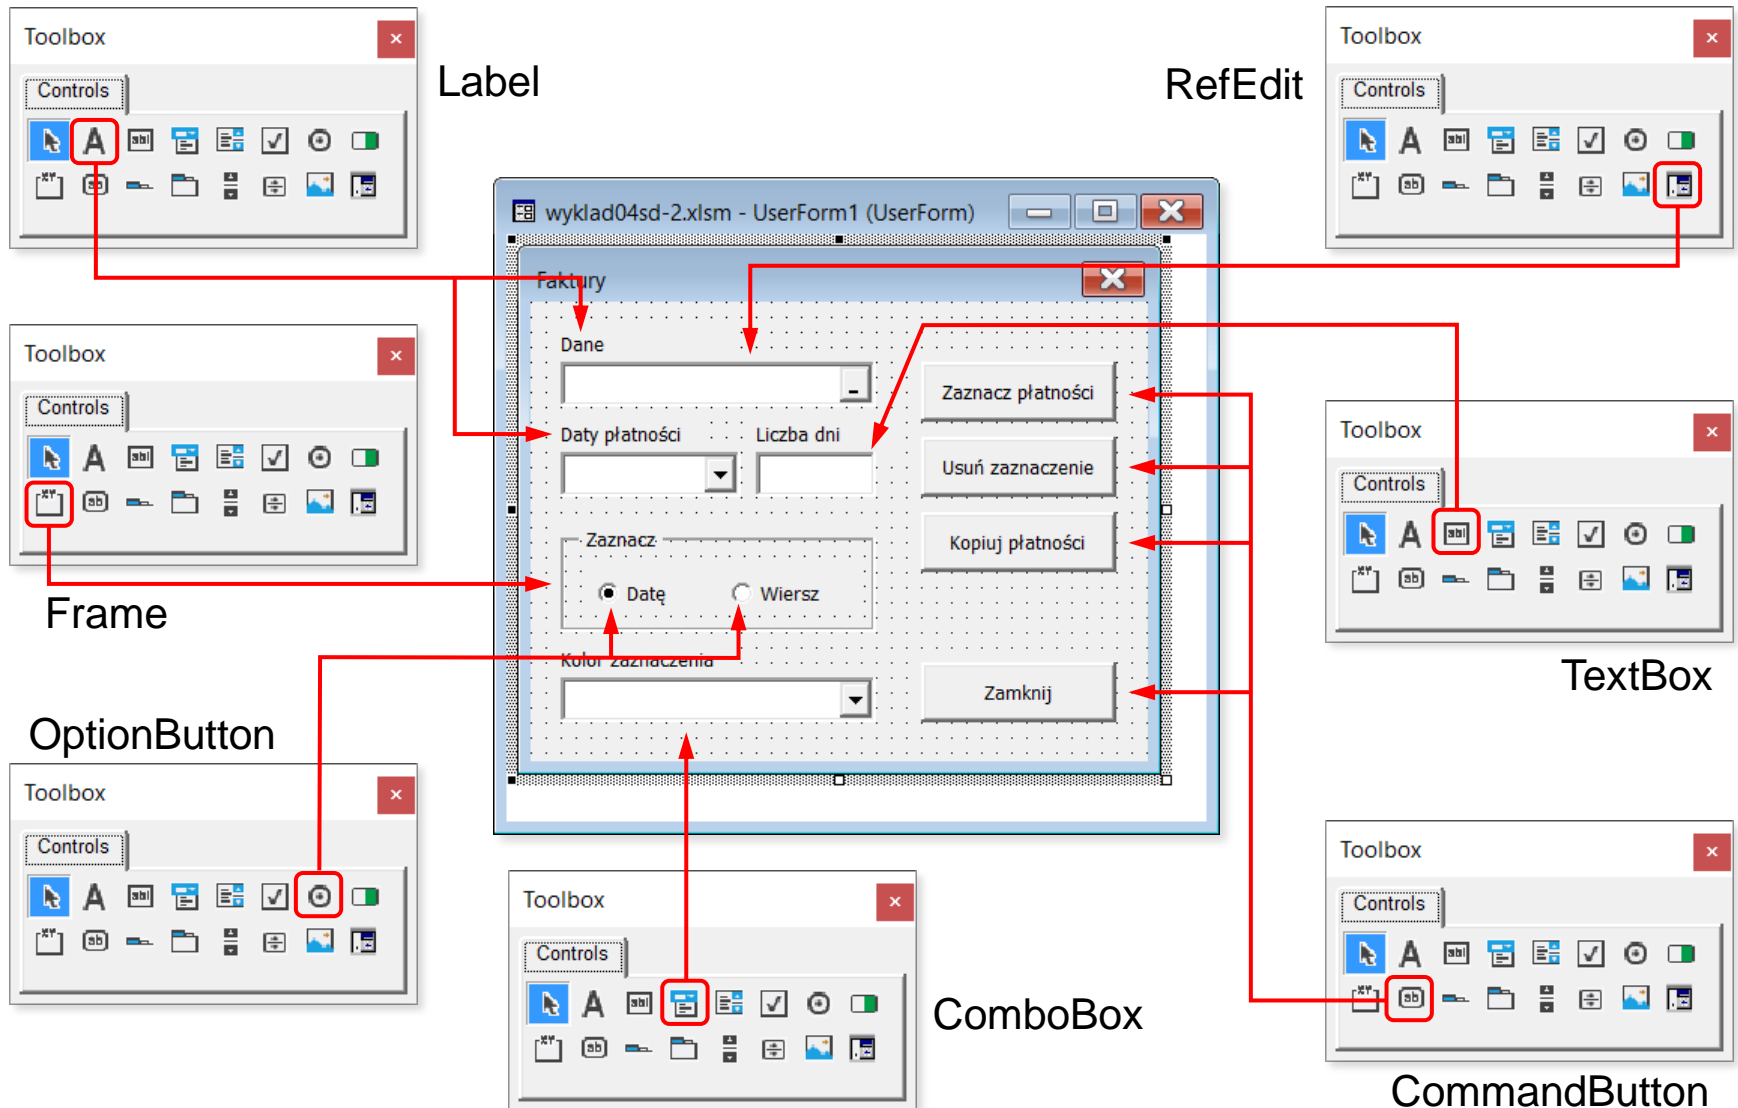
Toolbox
Controls
Label

Toolbox
Controls
RefEdit

wyklad04sd-2.xlsm - UserForm1 (UserForm)
Faktury
Dane
Daty płatności
Liczba dni
Zaznacz
Datę
Wiersz
Kolor zaznaczenia
Zaznacz płatności
Usuń zaznaczenie
Kopiuj płatności
Zamknij

Toolbox
Controls
Frame

Toolbox
Controls
TextBox

OptionButton
Toolbox
Controls

Toolbox
Controls
ComboBox

Toolbox
Controls
CommandButton